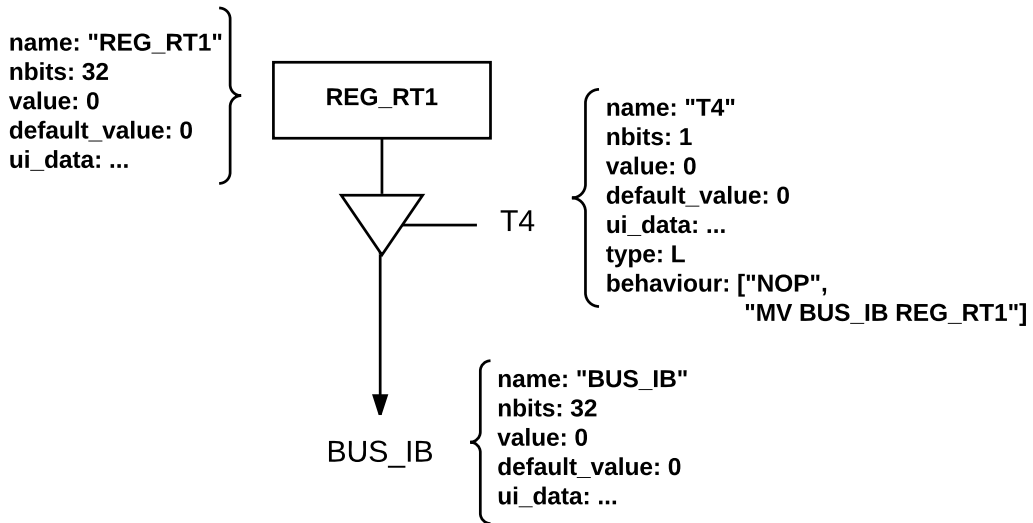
name: "REG_RT1"
nbits: 32
value: 0
default_value: 0
ui_data: ...

REG_RT1

name: "T4"
nbits: 1
value: 0
default_value: 0
ui_data: ...
type: L
behaviour: ["NOP",
"MV BUS_IB REG_RT1"]

T4

name: "BUS_IB"
nbits: 32
value: 0
default_value: 0
ui_data: ...

BUS_IB